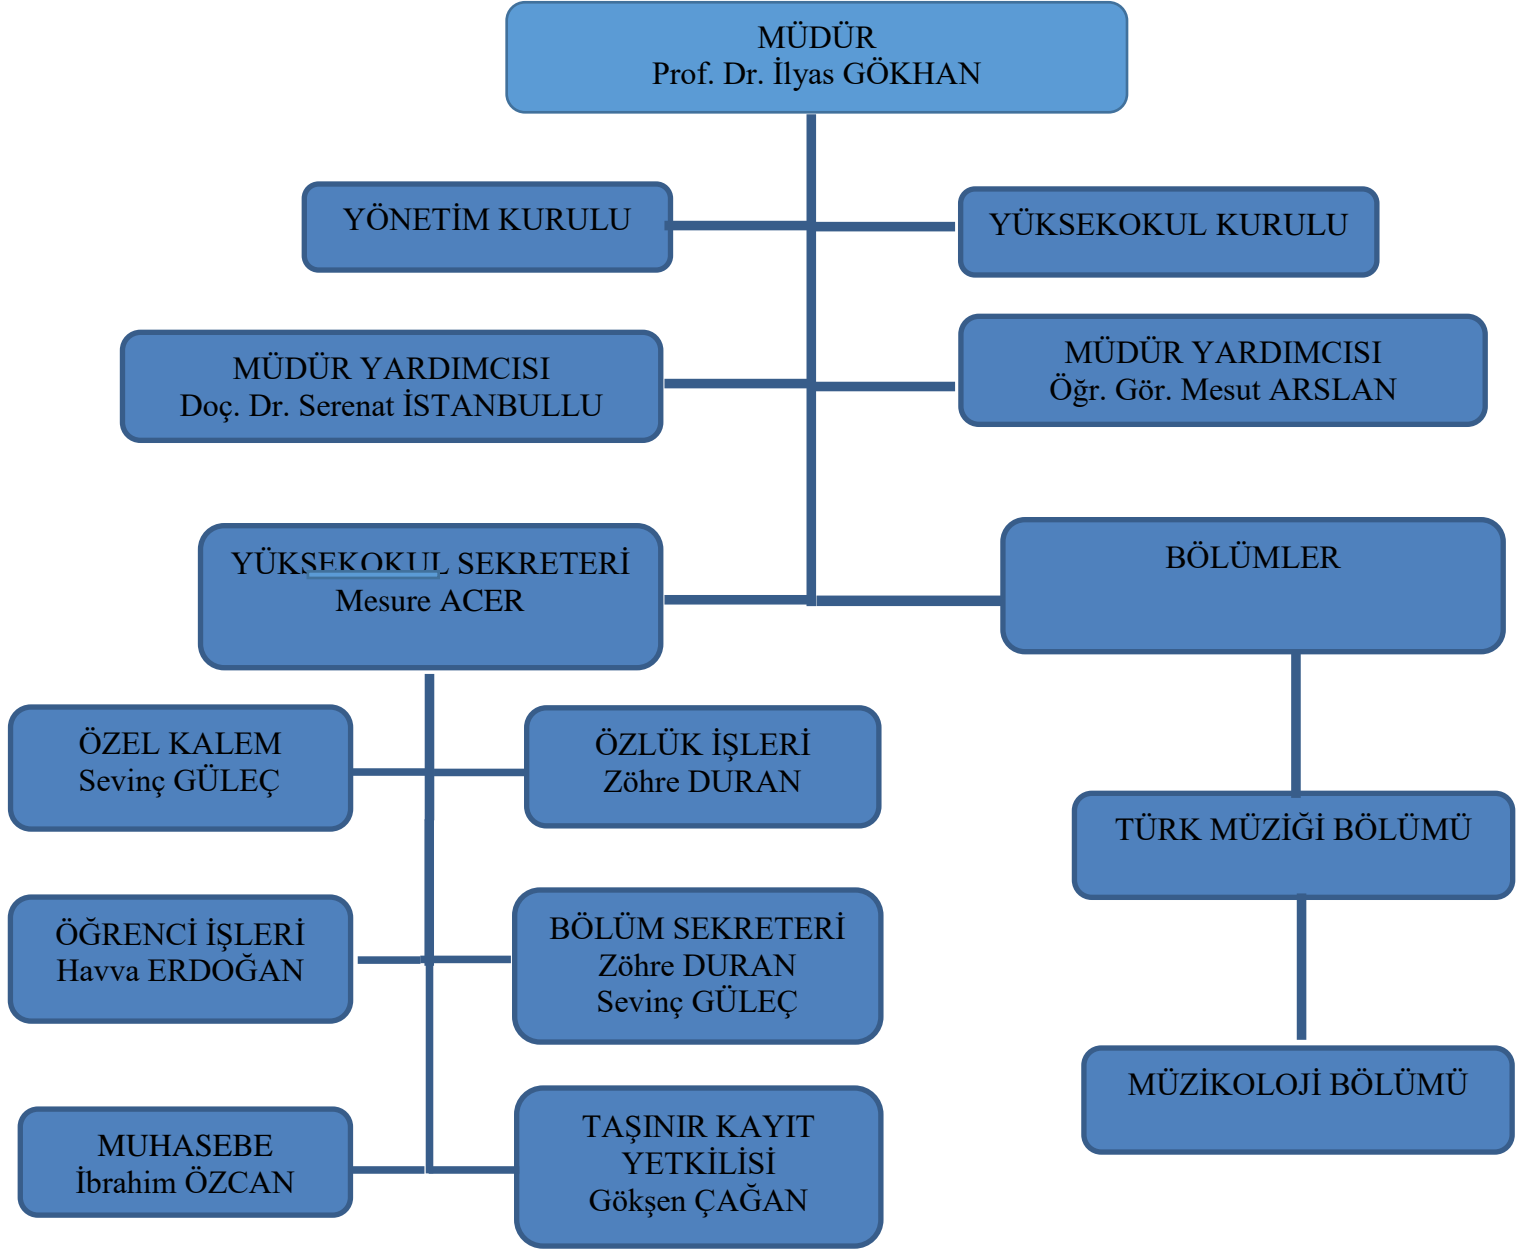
MÜDÜR
Prof. Dr. İlyas GÖKHAN

YÖNETİM KURULU

YÜKSEKOKUL KURULU

MÜDÜR YARDIMCISI
Doç. Dr. Serenat İSTANBULLU

MÜDÜR YARDIMCISI
Öğr. Gör. Mesut ARSLAN

YÜKSEKOKUL SEKRETERİ
Mesure ACER

BÖLÜMLER

ÖZEL KALEM
Sevinç GÜLEÇ

ÖZLÜK İŞLERİ
Zöhre DURAN

TÜRK MÜZİĞİ BÖLÜMÜ

ÖĞRENCİ İŞLERİ
Havva ERDOĞAN

BÖLÜM SEKRETERİ
Zöhre DURAN
Sevinç GÜLEÇ

MÜZİKOLOJİ BÖLÜMÜ

MUHASEBE
İbrahim ÖZCAN

TAŞINIR KAYIT YETKİLİSİ
Gökşen ÇAĞAN